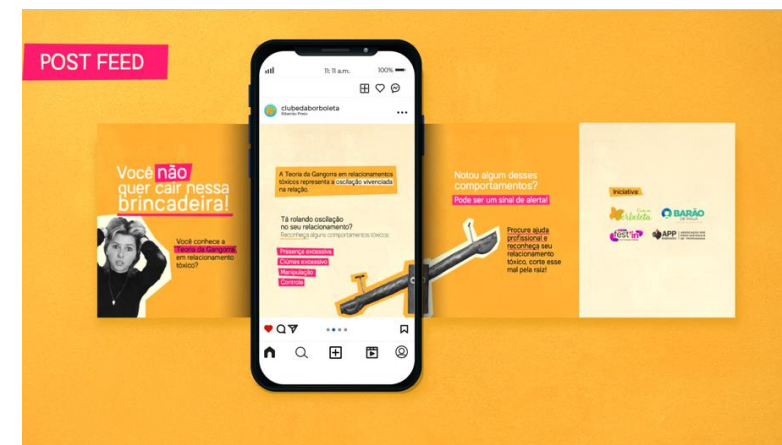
POST FEED

11:11 a.m.
100%

clubedaborboleta
Ribeirão Preto

Você não quer cair nessa brincadeira!

Você conhece a Teoria da Gangorra em relacionamento tóxico?

A Teoria da Gangorra em relacionamentos tóxicos representa a oscilação vivenciada na relação.

Tá rolando oscilação no seu relacionamento?
Reconheça alguns comportamentos tóxicos:

Presença excessiva
Ciúmes excessivo
Manipulação
Controle

Notou algum desses comportamentos?
Pode ser um sinal de alerta!

Procure ajuda profissional e reconheça seu relacionamento tóxico, corte esse mal pela raiz!

Iniciativa:
Clube da Borboleta
BARÃO DE MAUÁ
Fest'in
APP